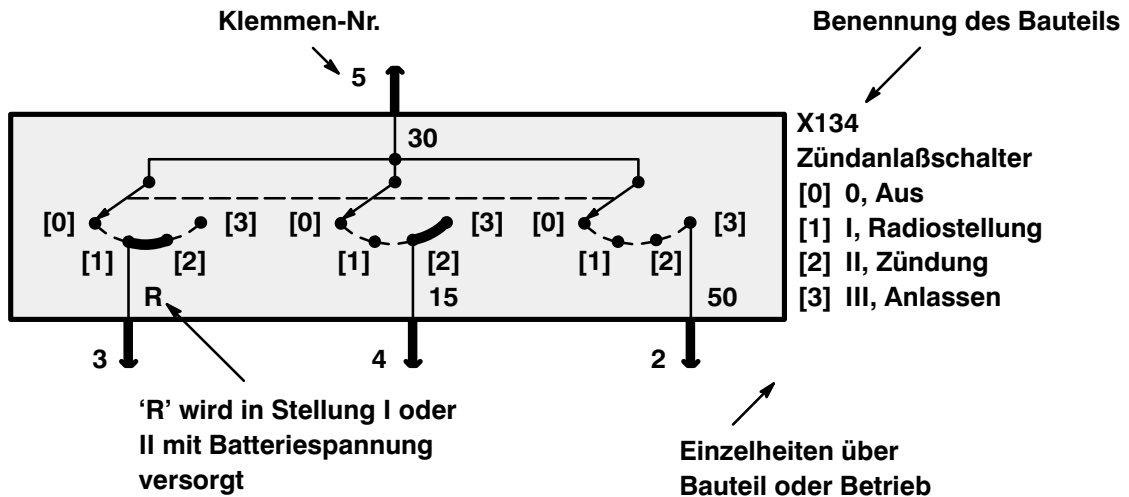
Klemmen-Nr.

Benennung des Bauteils

5

30

X134
Zündanlaßschalter
[0] 0, Aus
[1] I, Radiostellung
[2] II, Zündung
[3] III, Anlassen

[0] [3] [0] [3] [0] [3]

[1] [2] [1] [2] [1] [2]

R 15 50

3 4 2

'R' wird in Stellung I oder II mit Batteriespannung versorgt

Einzelheiten über Bauteil oder Betrieb